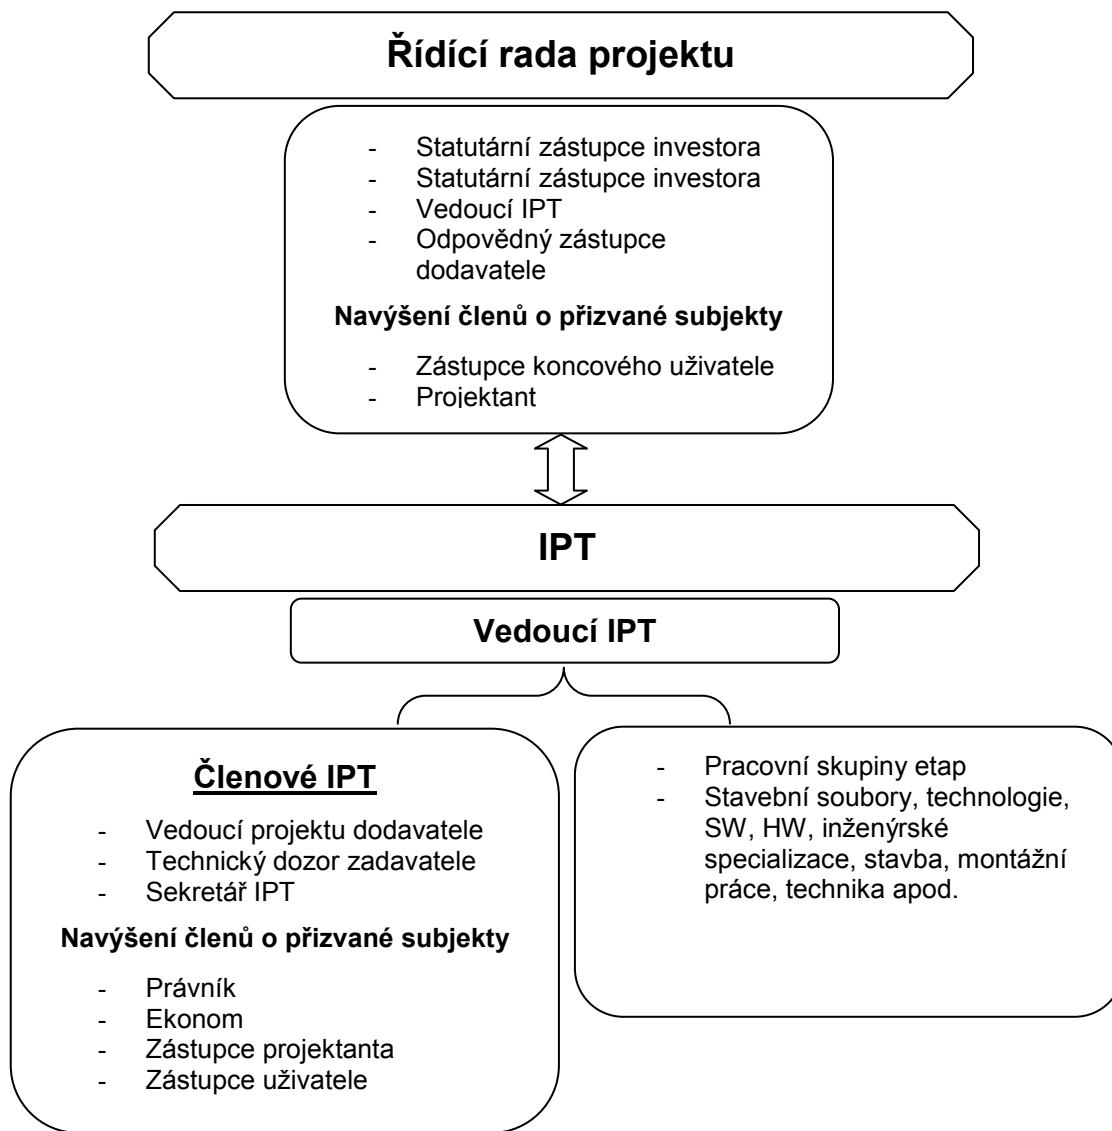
Řídící rada projektu

- Statutární zástupce investora
- Statutární zástupce investora
- Vedoucí IPT
- Odpovědný zástupce dodavatele

Navýšení členů o přizvané subjekty

- Zástupce koncového uživatele
- Projektant

IPT

Vedoucí IPT

Členové IPT

- Vedoucí projektu dodavatele
- Technický dozor zadavatele
- Sekretář IPT

Navýšení členů o přizvané subjekty

- Právník
- Ekonom
- Zástupce projektanta
- Zástupce uživatele

- Pracovní skupiny etap
- Stavební soubory, technologie, SW, HW, inženýrské specializace, stavba, montážní práce, technika apod.